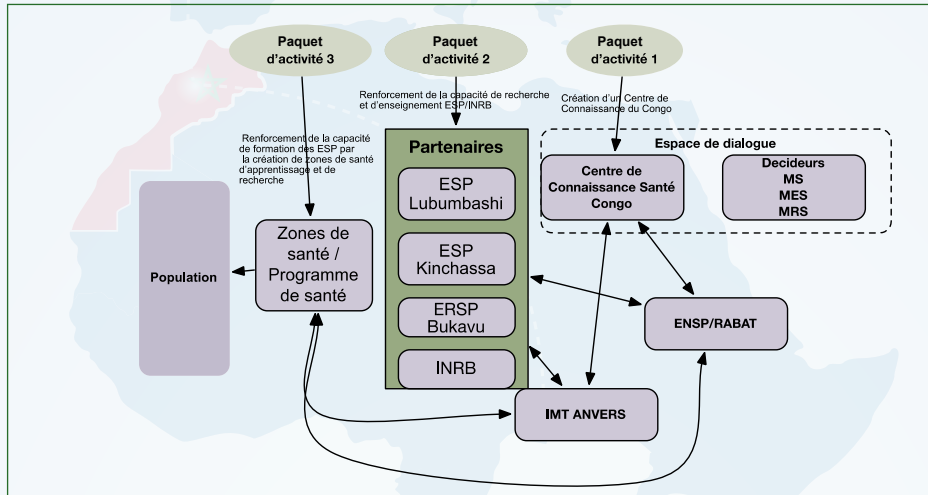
Paquet d'activité 3

Paquet d'activité 2

Paquet d'activité 1

Renforcement de la capacité de recherche et d'enseignement ESP/INRB

Création d'un Centre de Connaissance du Congo

Renforcement de la capacité de formation des ESP par la création de zones de santé d'apprentissage et de recherche

Partenaires

ESP Lubumbashi

ESP Kinchassa

ERSP Bukavu

INRB

Espace de dialogue

Centre de Connaissance Santé Congo

Decideurs
MS
MES
MRS

Population

Zones de santé / Programme de santé

ENSP/RABAT

IMT ANVERS